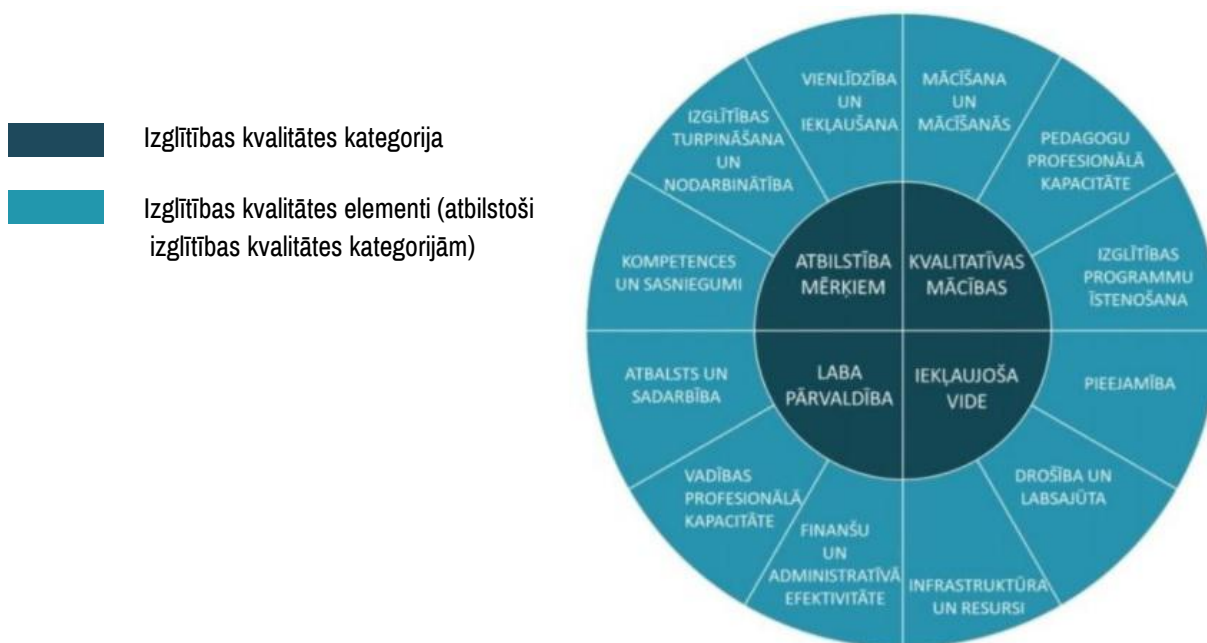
Izglītības kvalitātes kategorija

Izglītības kvalitātes elementi (atbilstoši izglītības kvalitātes kategorijām)

VIENLĪDZĪBA UN IEKĻAUŠANA

MĀCĪŠANA UN MĀCĪŠANĀS

PEDAGOGU PROFESIONĀLĀ KAPACITĀTE

IZGLĪTĪBAS PROGRAMMU ĪSTENOŠANA

PIEEJAMĪBA

DROŠĪBA UN LABSAJŪTA

INFRASTRUKTŪRA UN RESURSI

FINANŠU UN ADMINISTRATĪVĀ EFEKTIVITĀTE

VADĪBAS PROFESIONĀLĀ KAPACITĀTE

ATBALSTS UN SADARBĪBA

KOMPETENCES UN SASNIEGUMI

IZGLĪTĪBAS TURPINĀŠANA UN NODARBINĀTĪBA

ATBILSTĪBA MĒRĶIEM

KVALITATĪVAS MĀCĪBAS

LABA PĀRVALDĪBA

IEKĻAUJOŠA VIDE